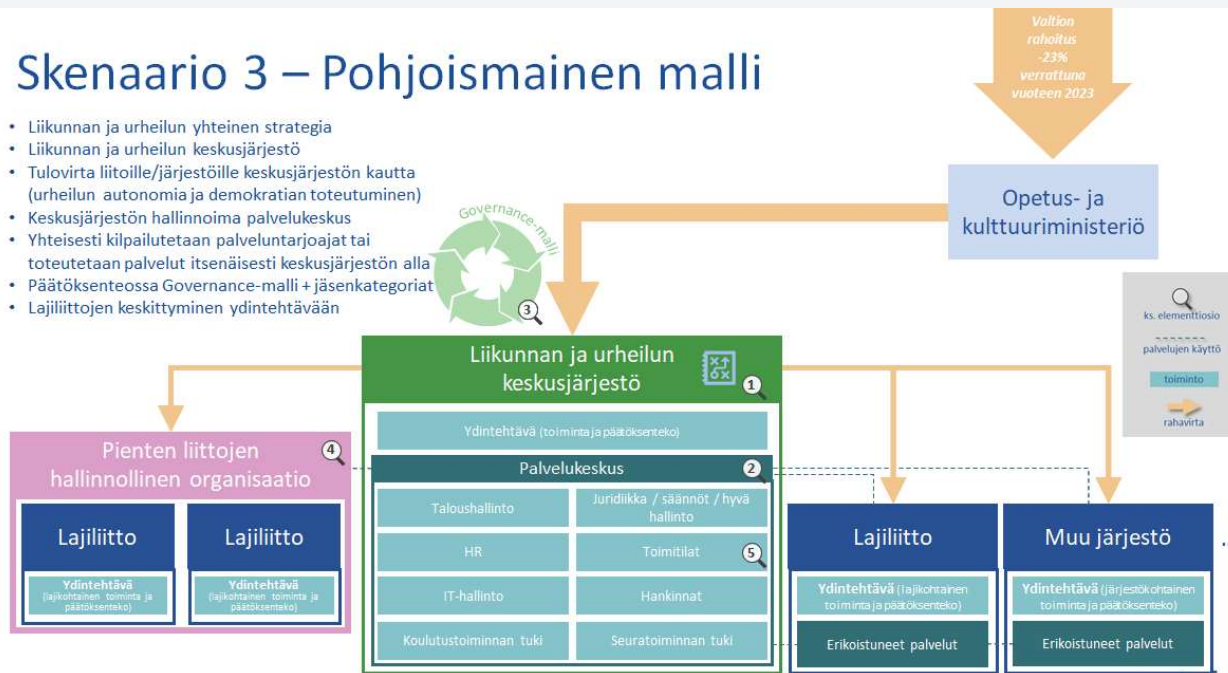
Skenaario 3 – Pohjoismainen malli

- Liikunnan ja urheilun yhteinen strategia
- Liikunnan ja urheilun keskusjärjestö
- Tulovirta liitoille/järjestöille keskusjärjestön kautta (urheilun autonomia ja demokratian toteutuminen)
- Keskusjärjestön hallinnoima palvelukeskus
- Yhteisesti kilpailutetaan palveluntarjoajat tai toteutetaan palvelut itsenäisesti keskusjärjestön alla
- Päätöksenteossa Governance-malli + jäsenkategoriat
- Lajiliittojen keskittyminen ydintehtävään

Valtion rahoitus -23% verrattuna vuoteen 2023

Opetus- ja kulttuuriministeriö

Governance-malli

3

ks. elementtiosio

palvelujen käyttö

toiminto

rahavirta

Liikunnan ja urheilun keskusjärjestö

1

Ydintehtävä (toiminta ja päätöksenteko)

Palvelukeskus

2

Taloushallinto

Juridiikka / säännöt / hyvä hallinto

HR

Toimitilat

5

IT-hallinto

Hankinnat

Koulutustoiminnan tuki

Seuratoiminnan tuki

Pienten liittojen hallinnollinen organisaatio

4

Lajiliitto

Ydintehtävä (lajikohtainen toiminta ja päätöksenteko)

Lajiliitto

Ydintehtävä (lajikohtainen toiminta ja päätöksenteko)

Lajiliitto

Ydintehtävä (lajikohtainen toiminta ja päätöksenteko)

Erikoistuneet palvelut

Muu järjestö

Ydintehtävä (järjestökohtainen toiminta ja päätöksenteko)

Erikoistuneet palvelut